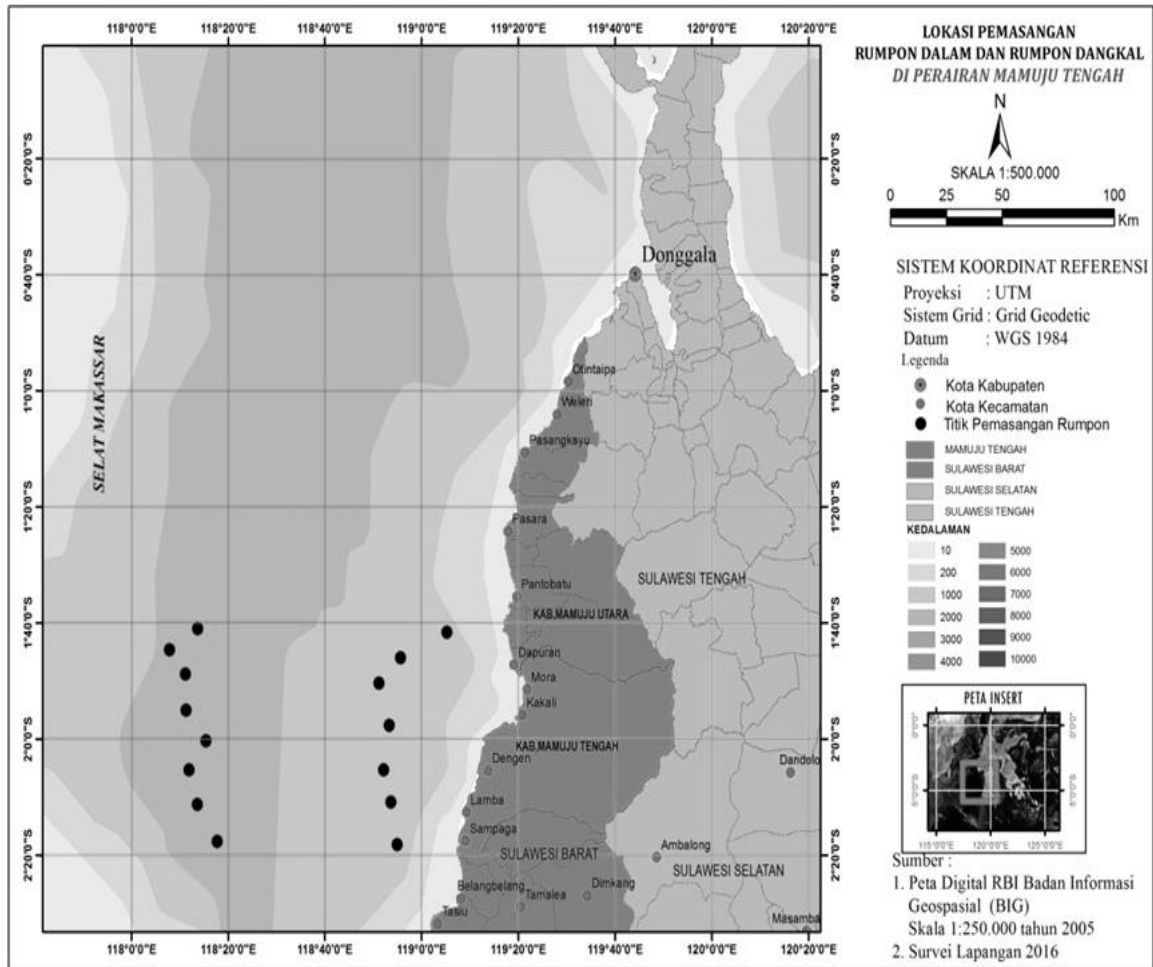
118°0'0"E 118°20'0"E 118°40'0"E 119°0'0"E 119°20'0"E 119°40'0"E 120°0'0"E 120°20'0"E

0°20'0"S 0°40'0"S 1°0'0"S 1°20'0"S 1°40'0"S 2°0'0"S 2°20'0"S

SELAT MAKASSAR

Donggala

Ointaipa
Weleri
Pasangkayu
Pasara
Pantobatu
KAB.MAMUJU UTARA
Dapurang
Mora
Kakali
KAB.MAMUJU TENGAH
Dengen
Lamba
Sampaga
SULAWESI BARAT
Belangbelang
Tamalea
Dimkang
Tasiu
SULAWESI TENGAH
Ambalong
SULAWESI SELATAN
Dandelo
Masamba

118°0'0"E 118°20'0"E 118°40'0"E 119°0'0"E 119°20'0"E 119°40'0"E 120°0'0"E 120°20'0"E

LOKASI PEMASANGAN
RUMPON DALAM DAN RUMPON DANGKAL
DI PERAIRAN MAMUJU TENGAH

N

SKALA 1:500.000

0 25 50 100
Km

SISTEM KOORDINAT REFERENSI
Proyeksi : UTM
Sistem Grid : Grid Geodetic
Datum : WGS 1984

Legenda
Kota Kabupaten
Kota Kecamatan
Titik Pemasangan Rumpon

MAMUJU TENGAH
SULAWESI BARAT
SULAWESI SELATAN
SULAWESI TENGAH

KEDALAMAN

| 10 | 5000 |
|---|---|
| 200 | 6000 |
| 1000 | 7000 |
| 2000 | 8000 |
| 3000 | 9000 |
| 4000 | 10000 |

PETA INSERT
0°0'0" 5°0'0"S
115°0'0"E 120°0'0"E 125°0'0"E

Sumber :
1. Peta Digital RBI Badan Informasi Geospasial (BIG)
Skala 1:250.000 tahun 2005
2. Survei Lapangan 2016